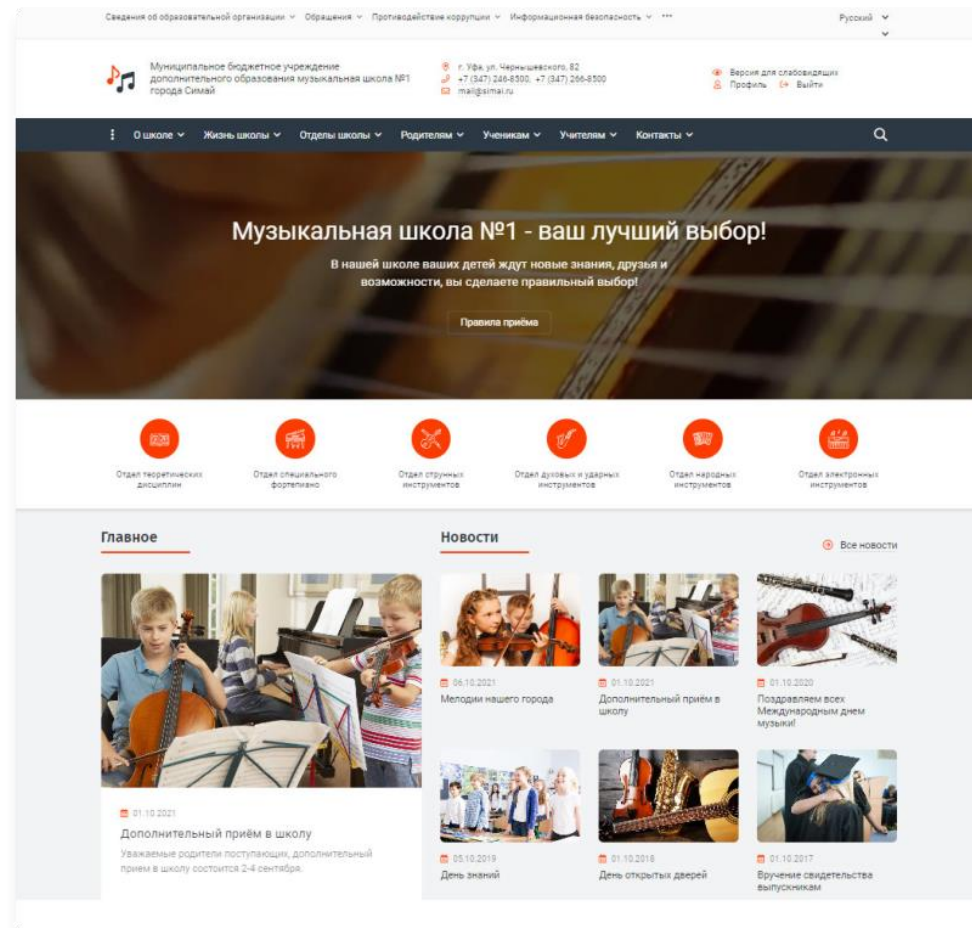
Сведения об образовательной организации ⌄ Обращения ⌄ Противодействие коррупции ⌄ Информационная безопасность ⌄ ••• Русский ⌄

Муниципальное бюджетное учреждение дополнительного образования музыкальная школа №1 города Симай

г. Уфа, ул. Чернышевского, 82
+7 (347) 246-8500, +7 (347) 266-8500
mail@simai.ru

Версия для слабовидящих
Профиль Выйти

О школе ⌄ Жизнь школы ⌄ Отделы школы ⌄ Родителям ⌄ Ученикам ⌄ Учителям ⌄ Контакты ⌄

Музыкальная школа №1 - ваш лучший выбор!

В нашей школе ваших детей ждут новые знания, друзья и возможности, вы сделаете правильный выбор!

Правила приёма

Отдел теоретических дисциплин

Отдел специального фортепиано

Отдел струнных инструментов

Отдел духовых и ударных инструментов

Отдел народных инструментов

Отдел электронных инструментов

Главное

Новости

Все новости

06.10.2021
Мелодии нашего города

01.10.2021
Дополнительный приём в школу

01.10.2020
Поздравляем всех Международным днем музыки!

01.10.2021
Дополнительный приём в школу
Уважаемые родители поступающих, дополнительный прием в школу состоится 2-4 сентября.

05.10.2019
День знаний

01.10.2018
День открытых дверей

01.10.2017
Вручение свидетельства выпускникам